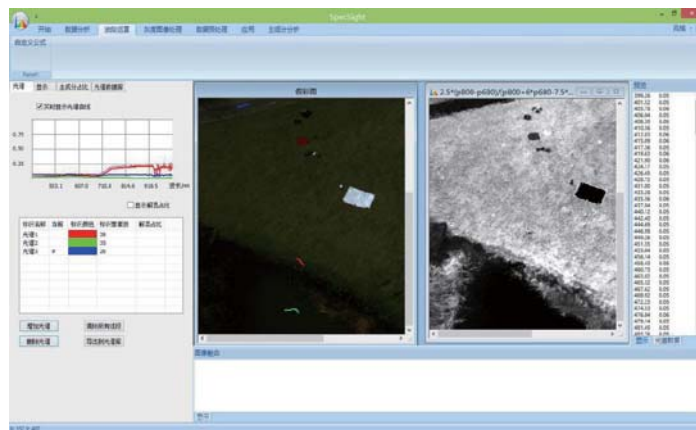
SpecSight

开始 数据分析 波段运算 光谱图像处理 数据预处理 应用 主成分分析

光谱 显示 主成分占比 光谱数据库

实时显示光谱曲线

0.75
0.50
0.25

503.1 607.0 710.9 814.6 918.5 波长/nm

显示解混占比

彩色图

2.5*(p800-p680)/(p800+6*p680-7.5*

| 标识名称 | 当前 | 标识颜色 | 标识像素数 | 解混占比 |
|---|---|---|---|---|
| 光谱1 | | | 39 | |
| 光谱2 | | | 35 | |
| 光谱3 | * | | 28 | |

增加光谱 清除所有选择
删除光谱 导出到光谱库

图像输出

396.26 0.05
401.32 0.05
403.79 0.05
406.34 0.05
408.84 0.05
411.08 0.05
413.36 0.05
413.63 0.05
415.09 0.05
416.58 0.05
418.67 0.05
421.00 0.05
424.17 0.05
426.45 0.05
428.73 0.05
431.00 0.05
433.28 0.05
435.39 0.05
437.84 0.05
440.12 0.05
442.40 0.05
444.68 0.05
446.95 0.05
449.26 0.05
451.55 0.05
453.85 0.05
456.14 0.05
458.43 0.05
460.73 0.05
463.02 0.05
465.32 0.05
467.62 0.05
469.92 0.05
472.23 0.05
474.53 0.05
476.84 0.05
479.14 0.05
481.45 0.05
483.76 0.05